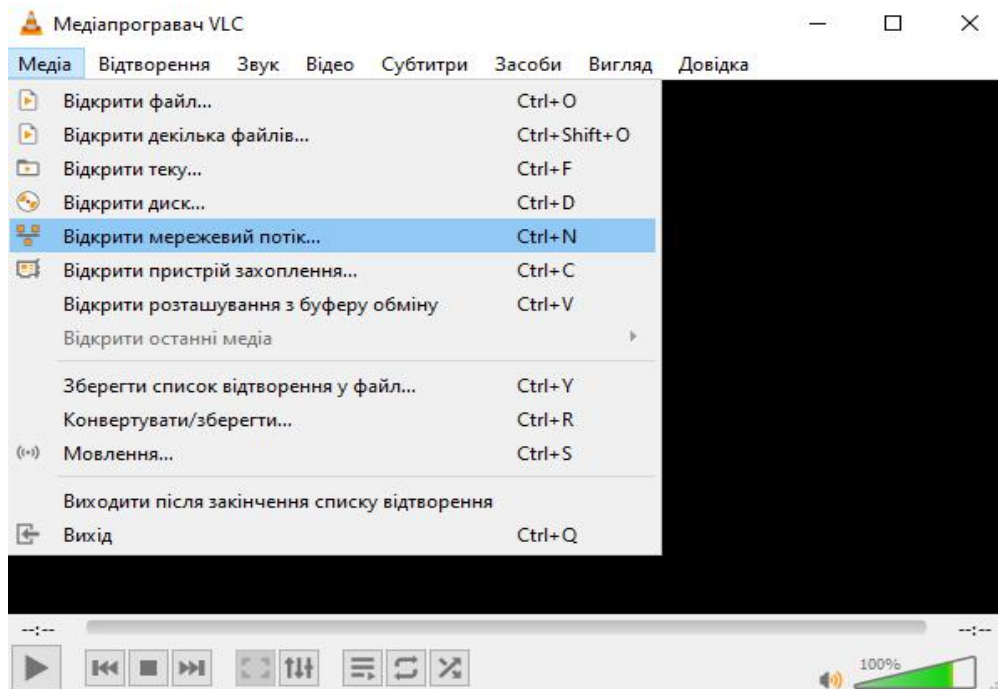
Медіапрогравач VLC

Медіа Відтворення Звук Відео Субтитри Засоби Вигляд Довідка

Відкрити файл... Ctrl+O
Відкрити декілька файлів... Ctrl+Shift+O
Відкрити теку... Ctrl+F
Відкрити диск... Ctrl+D
Відкрити мережевий потік... Ctrl+N
Відкрити пристрій захоплення... Ctrl+C
Відкрити розташування з буферу обміну Ctrl+V
Відкрити останні медіа

Зберегти список відтворення у файл... Ctrl+Y
Конвертувати/зберегти... Ctrl+R
Мовлення... Ctrl+S

Виходити після закінчення списку відтворення
Вихід Ctrl+Q

--:-- --:--

100%